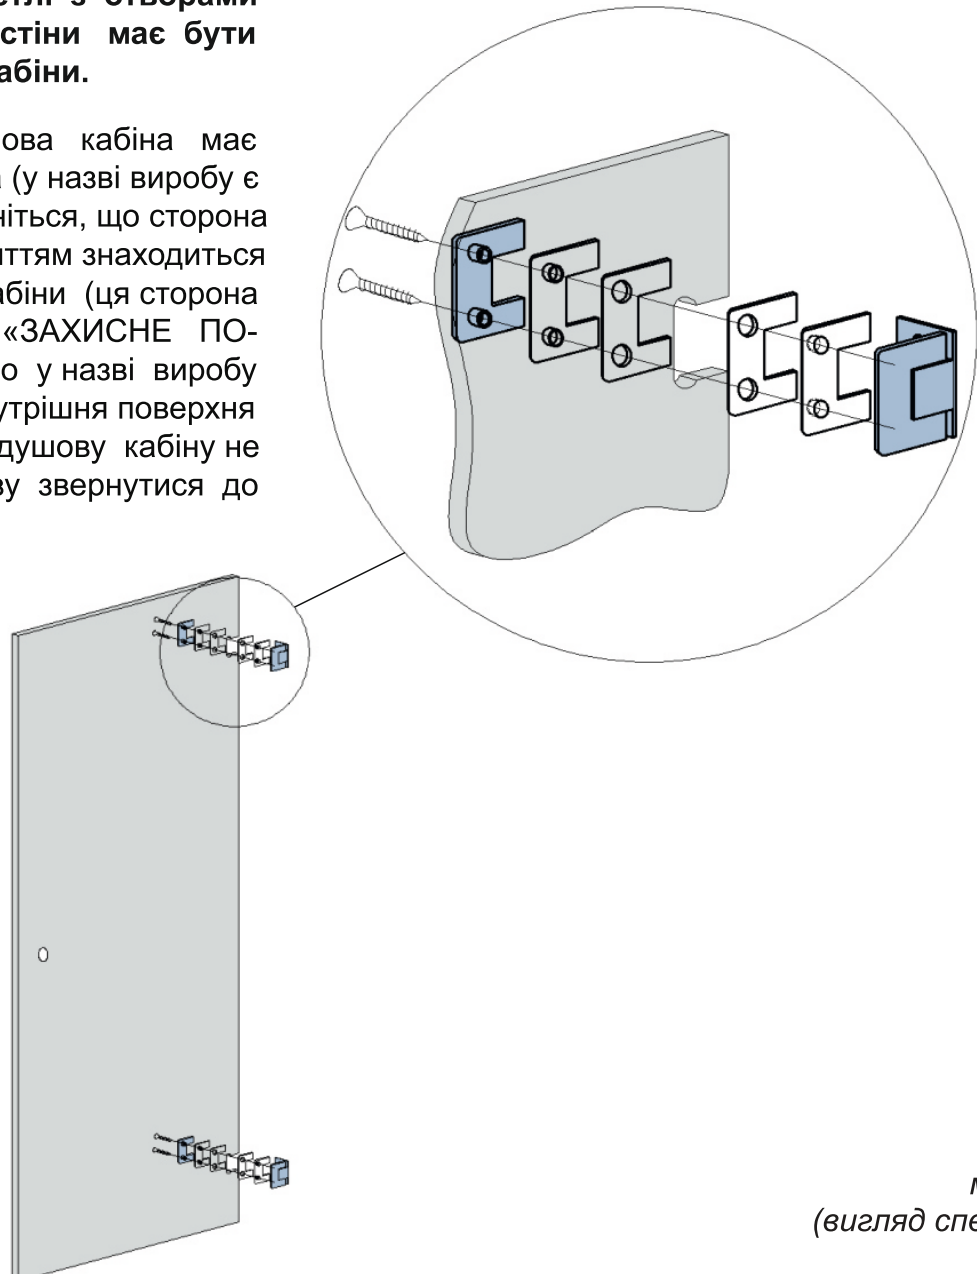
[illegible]стті з отворами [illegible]стіни має бути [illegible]абіни.

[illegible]ова кабіна має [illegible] (у назві виробу є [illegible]ніться, що сторона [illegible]иттям знаходиться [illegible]абіни (ця сторона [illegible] «ЗАХИСНЕ ПО-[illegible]о у назві виробу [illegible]утрішня поверхня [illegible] душову кабіну не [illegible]зу звернутися до

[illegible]м
(вигляд спе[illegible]